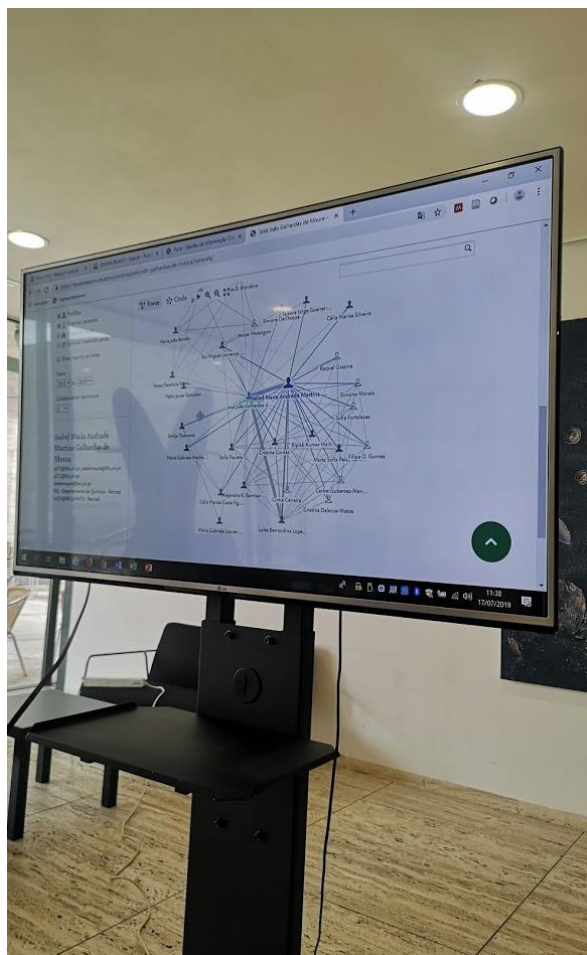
Pure - Gestão de Informação Ci... × | José João Galhardas de Moura ×

Force | Circle

Isabel Maria Andrade Martins

José João Galhardas de M...

Rui Miguel Lourenço

Sofia Pauleta

Cristina Cordas

Maria Gabriela Martins

Carlos Gutiérrez-Merino

Cristina Delerue-Matos

Luísa Bernardino Lopes

Célia Marisa Silveira

Raquel Grazina

Filipe O. Gomes

Marta Sofia Pereira

Sofia Fortaleza

Alexandre K. Damian

Cristina Carreira

Maria Gabriela Lourenço

Isabel Maria Andrade Martins Galhardas de Moura

11:38
17/07/2019